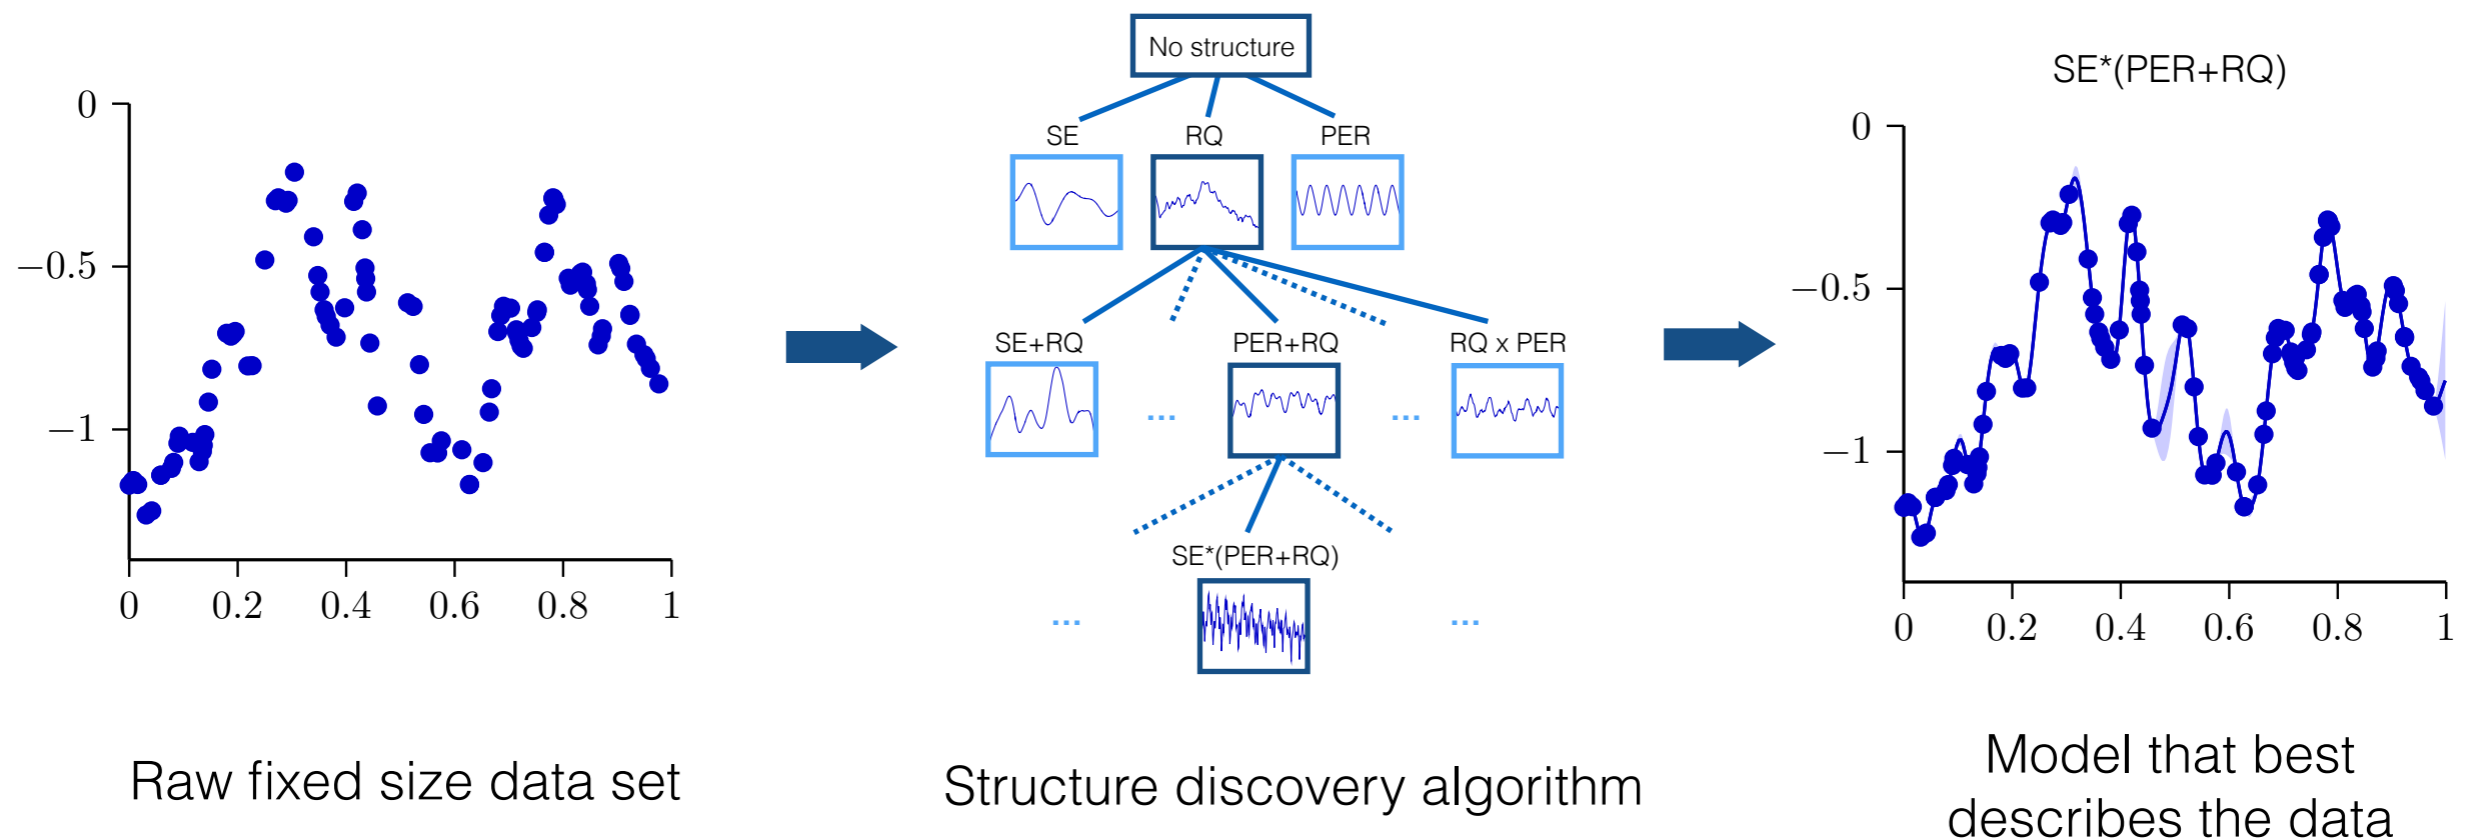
0
$-0.5$
$-1$
0 0.2 0.4 0.6 0.8 1

Raw fixed size data set

No structure

SE RQ PER

SE+RQ ... PER+RQ ... RQ x PER

SE*(PER+RQ)

... ...

Structure discovery algorithm

SE*(PER+RQ)

0
$-0.5$
$-1$
0 0.2 0.4 0.6 0.8 1

Model that best describes the data